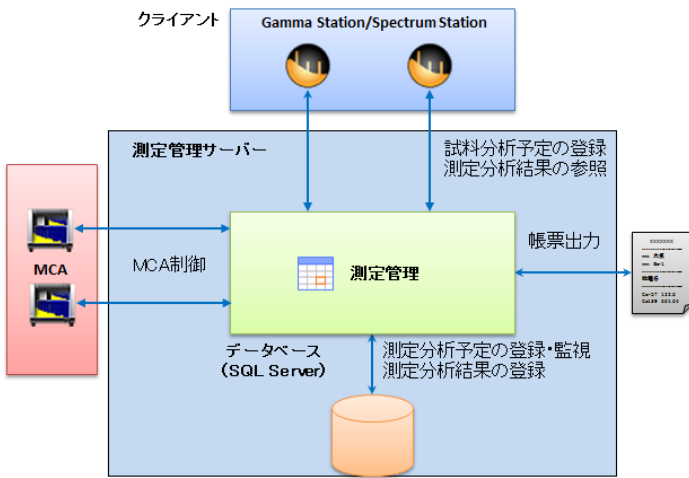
クライアント

Gamma Station/Spectrum Station

測定管理サーバー

試料分析予定の登録
測定分析結果の参照

MCA

MCA制御

測定管理

帳票出力

データベース
（SQL Server）

測定分析予定の登録・監視
測定分析結果の登録